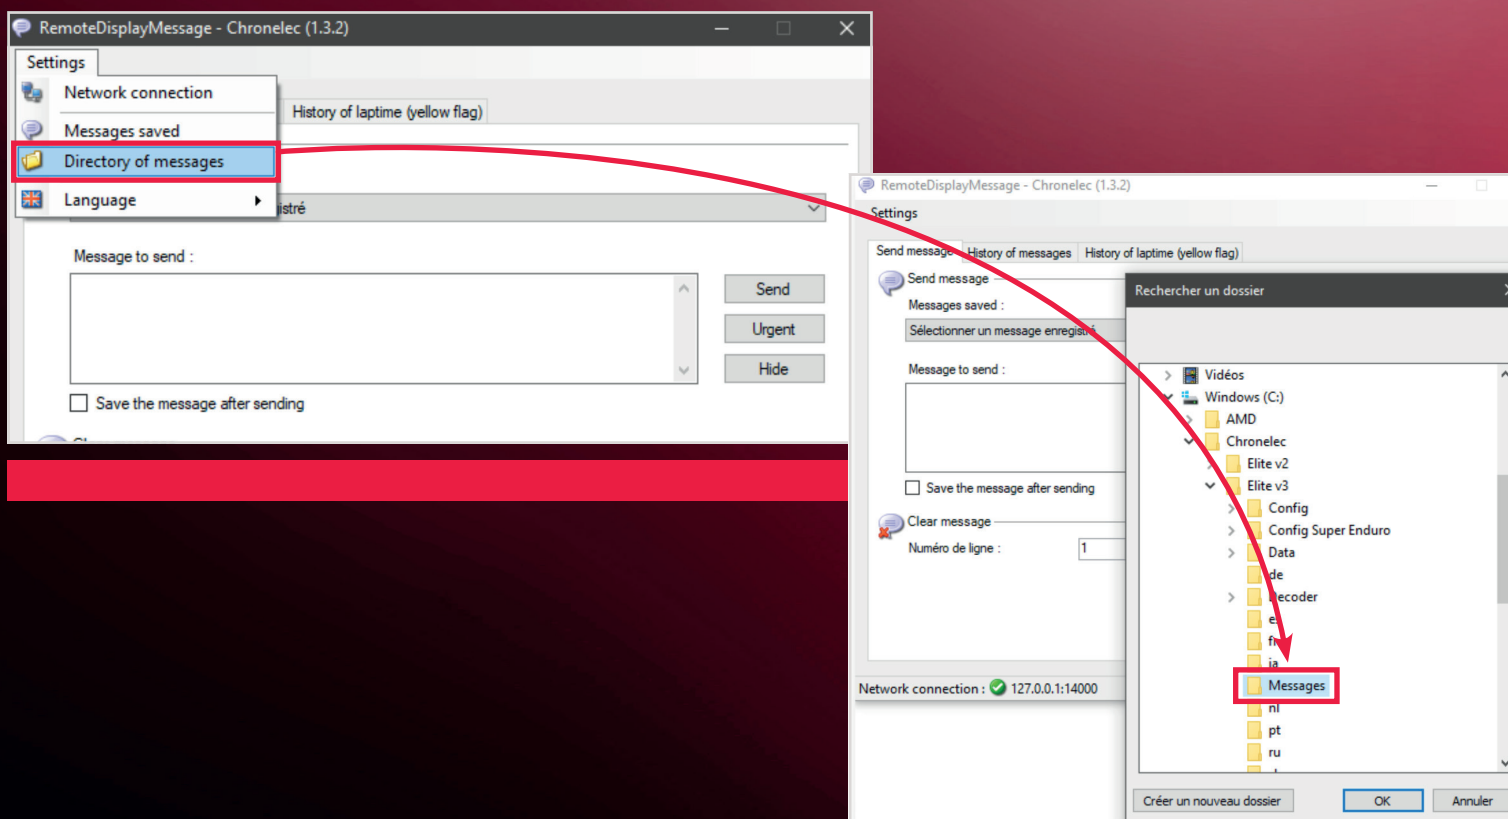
RemoteDisplayMessage - Chronelec (1.3.2)

Settings

Network connection

Messages saved

Directory of messages

Language

History of laptime (yellow flag)

istré

Message to send :

Send

Urgent

Hide

Save the message after sending

RemoteDisplayMessage - Chronelec (1.3.2)

Settings

Send message

History of messages

History of laptime (yellow flag)

Send message

Messages saved :

Sélectionner un message enregistré

Message to send :

Save the message after sending

Clear message

Numéro de ligne :

1

Network connection : 127.0.0.1:14000

Rechercher un dossier

Vidéos

Windows (C:)

AMD

Chronelec

Elite v2

Elite v3

Config

Config Super Enduro

Data

de

Decoder

e

fr

ja

Messages

nl

pt

ru

Créer un nouveau dossier

OK

Annuler